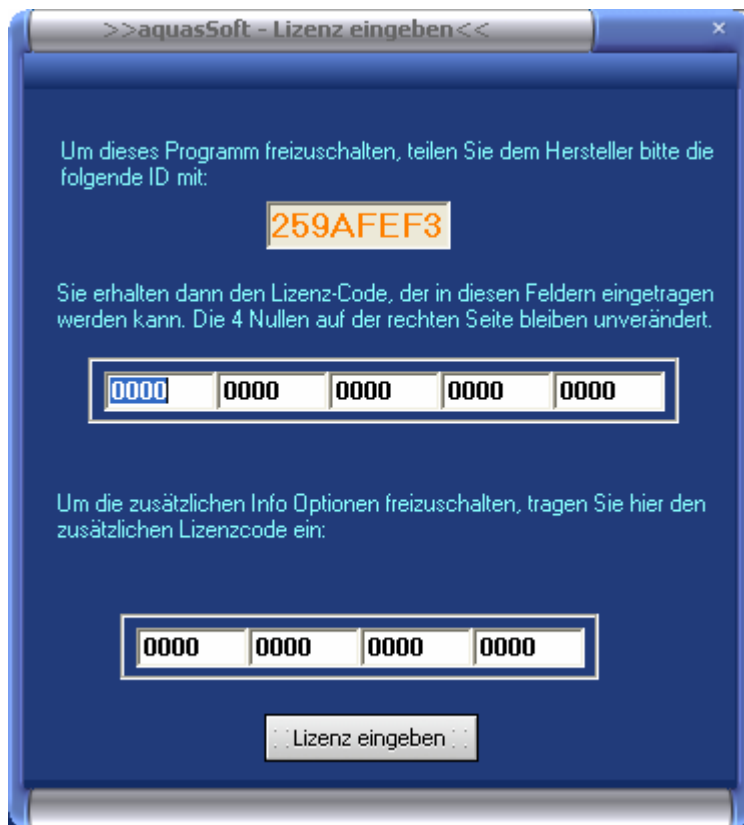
>>aquasSoft - Lizenz eingeben<<

×

Um dieses Programm freizuschalten, teilen Sie dem Hersteller bitte die folgende ID mit:

259AFEF3

Sie erhalten dann den Lizenz-Code, der in diesen Feldern eingetragen werden kann. Die 4 Nullen auf der rechten Seite bleiben unverändert.

0000 0000 0000 0000 0000

Um die zusätzlichen Info Optionen freizuschalten, tragen Sie hier den zusätzlichen Lizenzcode ein:

0000 0000 0000 0000

Lizenz eingeben